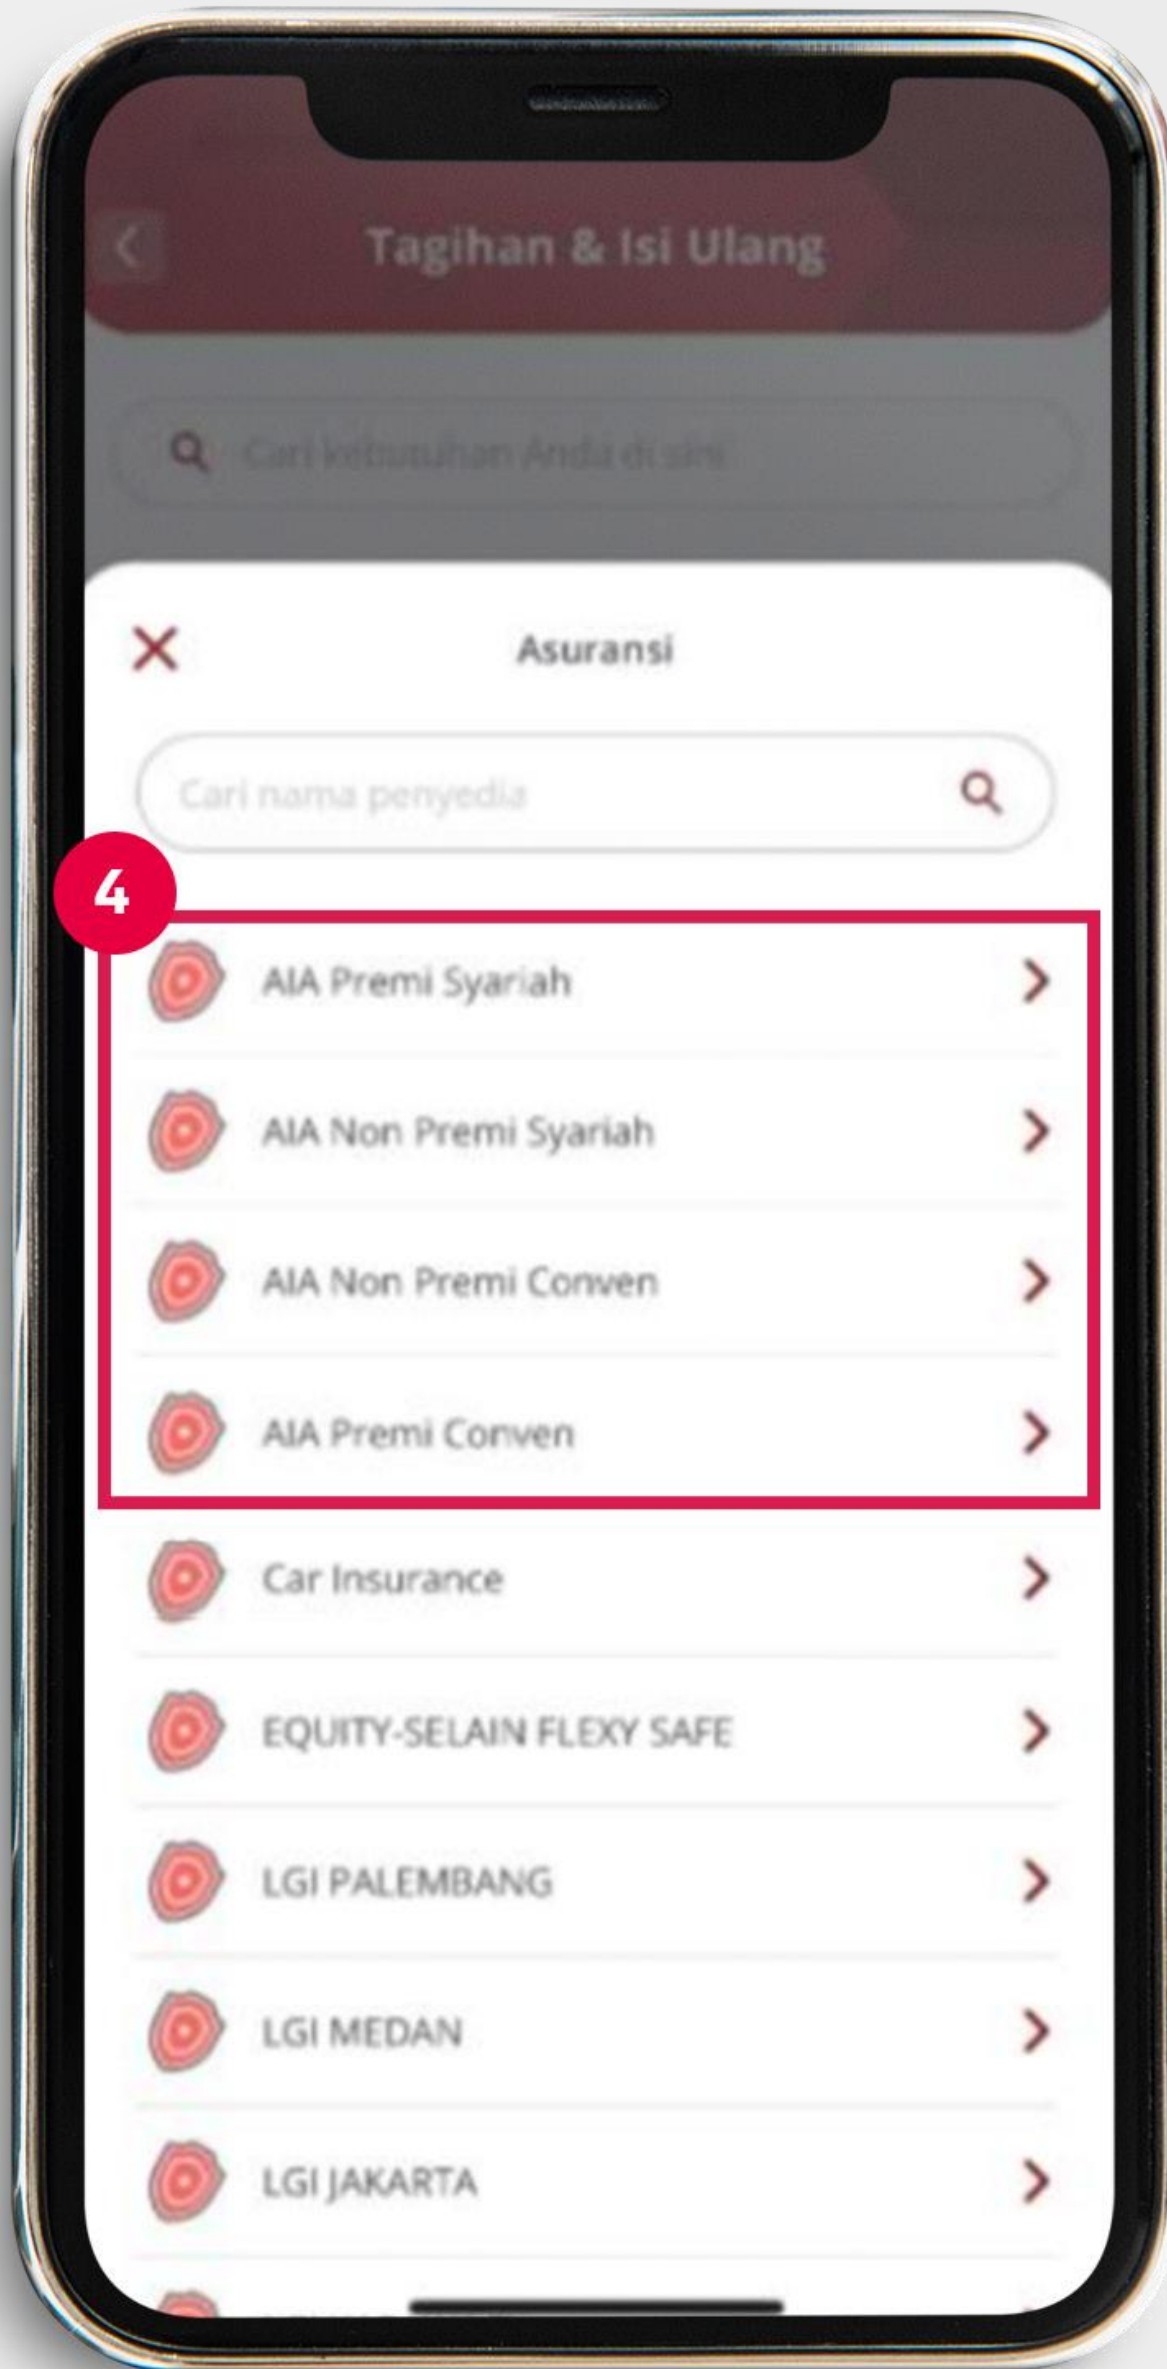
Tagihan & Isi Ulang

Cari kebutuhan Anda di sini

Asuransi

Cari nama penyedia

4

AIA Premi Syariah

AIA Non Premi Syariah

AIA Non Premi Conven

AIA Premi Conven

Car Insurance

EQUITY-SELAIN FLEXY SAFE

LGI PALEMBANG

LGI MEDAN

LGI JAKARTA